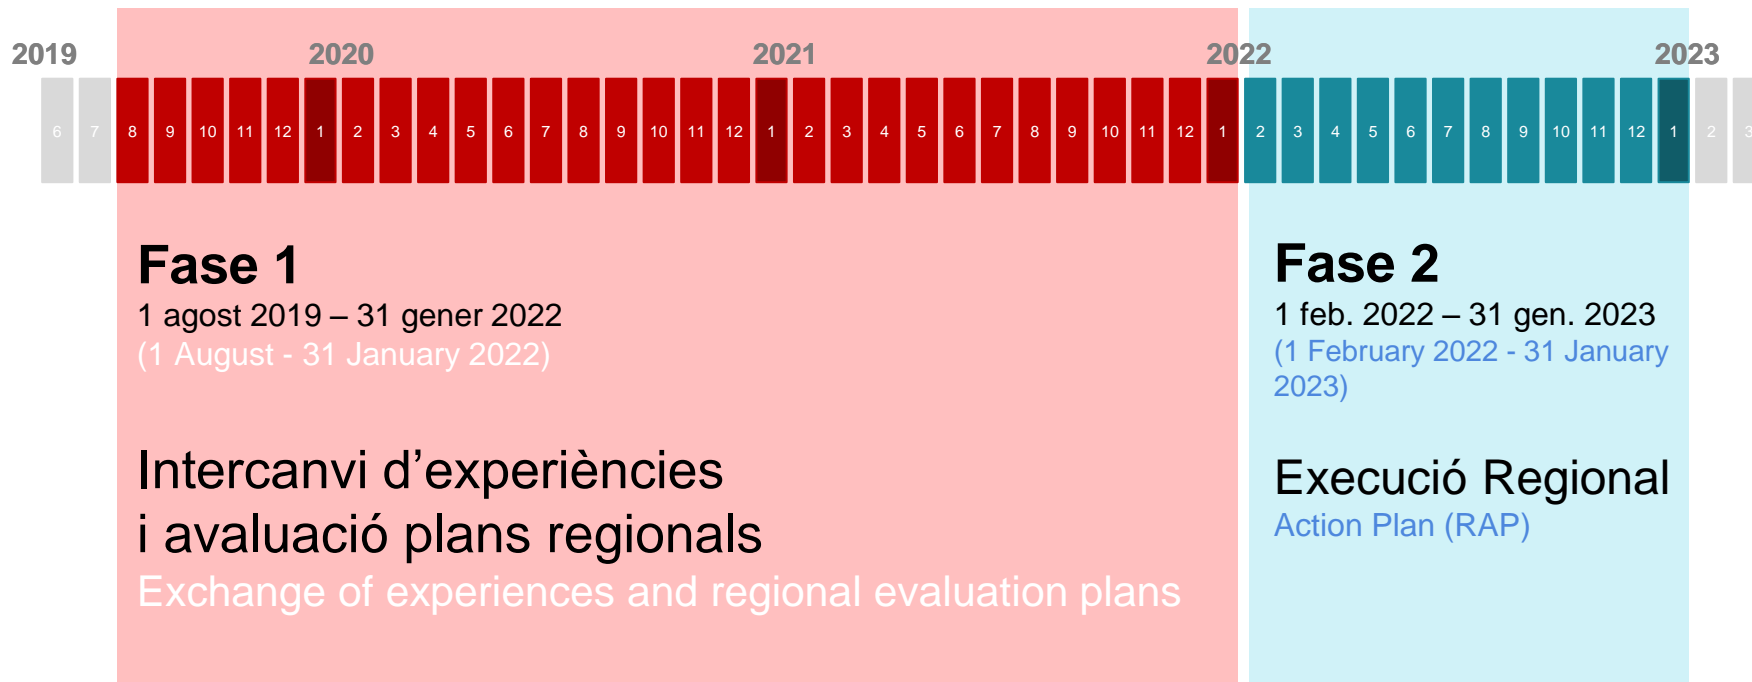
2019 2020 2021 2022 2023

6 7 8 9 10 11 12 1 2 3 4 5 6 7 8 9 10 11 12 1 2 3 4 5 6 7 8 9 10 11 12 1 2 3 4 5 6 7 8 9 10 11 12 1 2 3

Fase 1
1 agost 2019 – 31 gener 2022
(1 August - 31 January 2022)

Intercanvi d’experiències i avaluació plans regionals
Exchange of experiences and regional evaluation plans

Fase 2
1 feb. 2022 – 31 gen. 2023
(1 February 2022 - 31 January 2023)

Execució Regional
Action Plan (RAP)